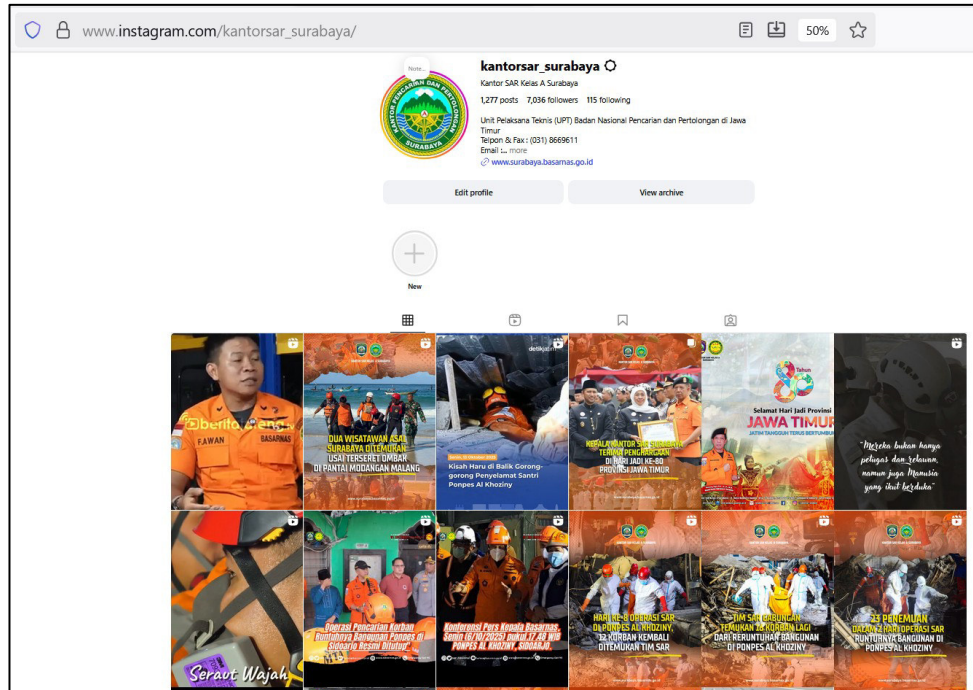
www.instagram.com/kantorsar_surabaya/

50%

Note...

KANTOR PENCARIAN DAN PERTOLONGAN SURABAYA

kantorsar_surabaya

Kantor SAR Kelas A Surabaya

1,277 posts 7,036 followers 115 following

Unit Pelaksana Teknis (UPT) Badan Nasional Pencarian dan Pertolongan di Jawa Timur
Telpon & Fax : (031) 8669611
Email :... more
www.surabaya.basarnas.go.id

Edit profile

View archive

New

beritaSatu
F.AWAN
BASARNAS

DUA WISATAWAN ASAL SURABAYA DITEMUKAN USAI TERSERET OMBAK DI PANTAI MODANGAN MALANG

detikjatim
Kisah Haru di Balik Gorong-gorong Penyelamat Santri Ponpes Al Khoziny

KEPALA KANTOR SAR SURABAYA TERIMA PENGHARGAAN DI HARI JADI KE-80 PROVINSI JAWA TIMUR

80 Tahun
Selamat Hari Jadi Provinsi
JAWA TIMUR
JATIM TANGGUH TERUS BERTUMBUH

"Mereka bukan hanya petugas dan relawan, namun juga Manusia yang ikut berduka"

Seraut Wajah

Operasi Pencarian Korban Runtuhnya Bangunan Ponpes di Sidoarjo Resmi Ditutup!

Konferensi Pers Kepala Basarnas, Senin (6/10/2025) pukul 17.48 WIB PONPES AL KHOZINY, SIDOARJO.

HARI KE-8 OPERASI SAR 12 KORBAN KEMBALI DITEMUKAN TIM SAR

TIM SAR GABUNGAN TEMUKAN 12 KORBAN LAGI DARI RERUNTUHAN BANGUNAN DI PONPES AL KHOZINY

23 PENEMUAN DALAM 2 HARI OPERASI SAR RUNTUHNYA BANGUNAN DI PONPES AL KHOZINY